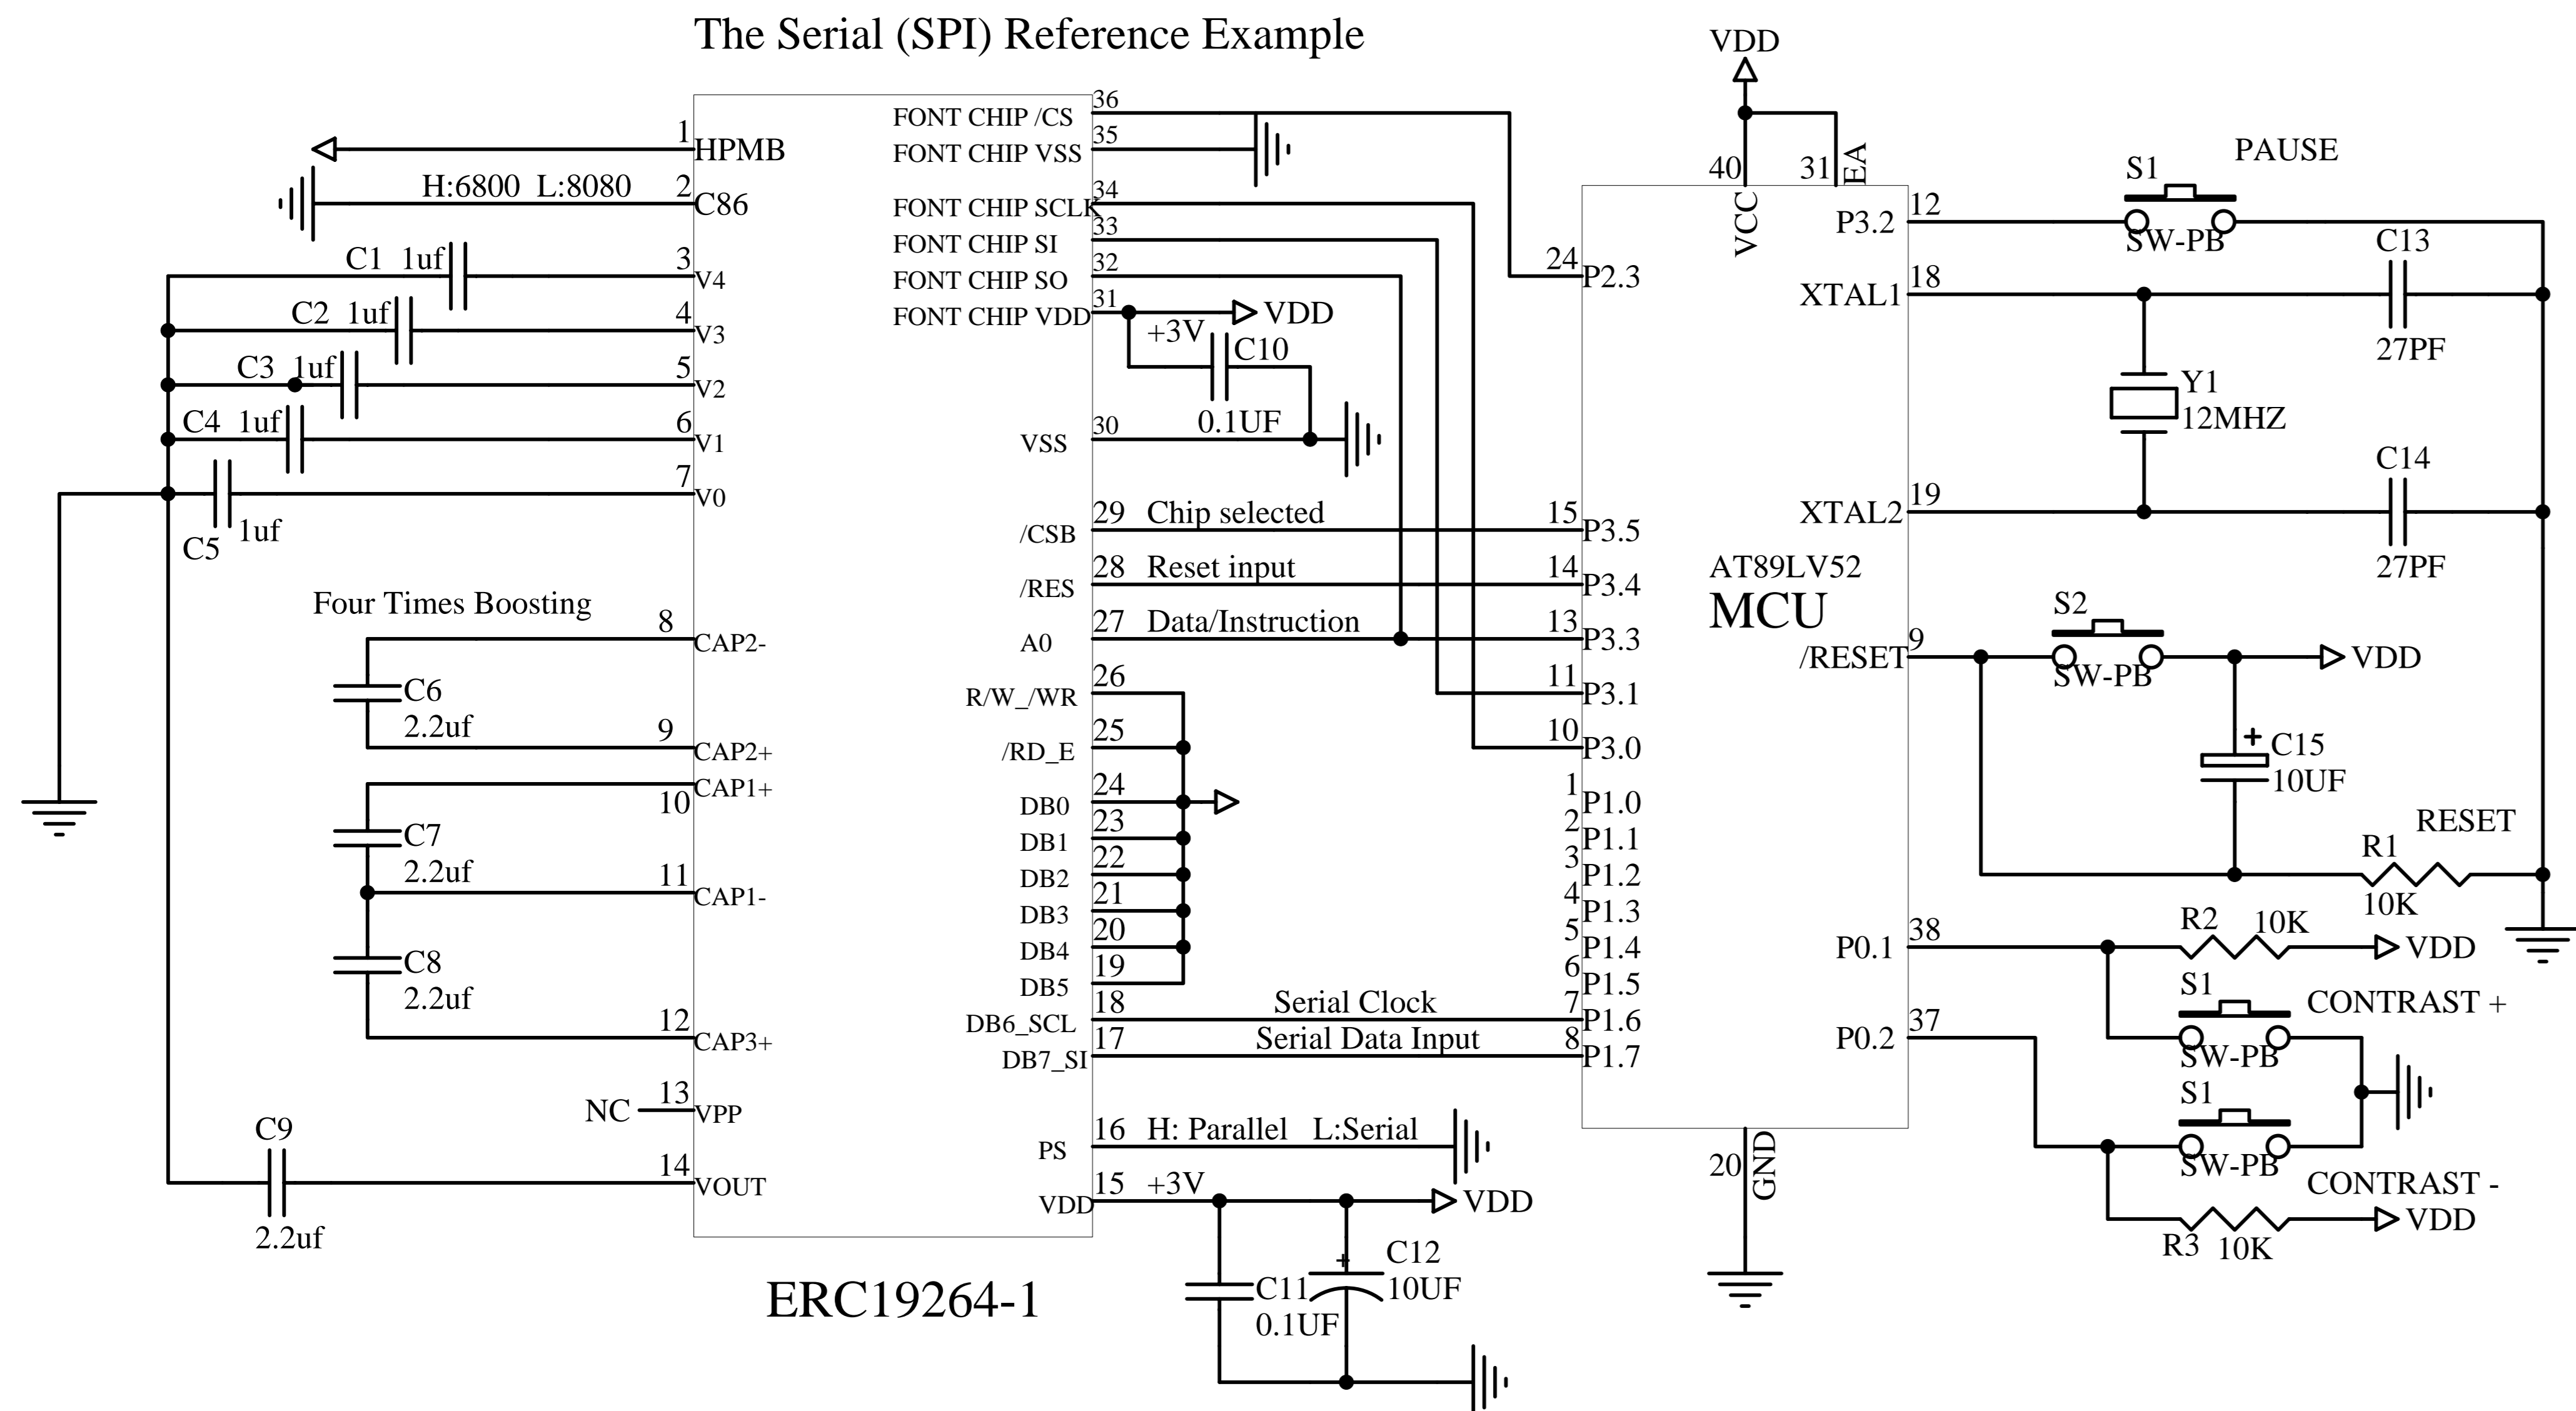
The Serial (SPI) Reference Example

1 HPMB
H:6800 L:8080
2 C86
C1 1uf 3 V4
C2 1uf 4 V3
C3 1uf 5 V2
C4 1uf 6 V1
7 V0
C5 1uf
Four Times Boosting
8 CAP2-
C6 2.2uf
9 CAP2+
CAP1+ 10
C7 2.2uf
11 CAP1-
C8 2.2uf
12 CAP3+
NC 13 VPP
C9
14 VOUT
2.2uf

FONT CHIP /CS 36
FONT CHIP VSS 35
FONT CHIP SCLK 34
FONT CHIP SI 33
FONT CHIP SO 32
FONT CHIP VDD 31
VDD
+3V C10
0.1UF
VSS 30
/CSB 29 Chip selected
/RES 28 Reset input
A0 27 Data/Instruction
R/W_/WR 26
/RD_E 25
DB0 24
DB1 23
DB2 22
DB3 21
DB4 20
DB5 19
DB6_SCL 18 Serial Clock
DB7_SI 17 Serial Data Input
PS 16 H: Parallel L:Serial
VDD 15 +3V
VDD
C11 0.1UF
C12 10UF

ERC19264-1

VDD
40 VCC
31 EA
24 P2.3
15 P3.5
14 P3.4
13 P3.3
11 P3.1
10 P3.0
1 P1.0
2 P1.1
3 P1.2
4 P1.3
5 P1.4
6 P1.5
7 P1.6
8 P1.7
AT89LV52
MCU
20 GND

12 P3.2
S1 PAUSE
SW-PB
C13
18 XTAL1
27PF
Y1
12MHZ
C14
19 XTAL2
27PF
S2
9 /RESET
SW-PB
VDD
C15
10UF
RESET
R1
10K
38 P0.1
R2 10K
VDD
S1 CONTRAST +
SW-PB
37 P0.2
S1
SW-PB
CONTRAST -
R3 10K
VDD